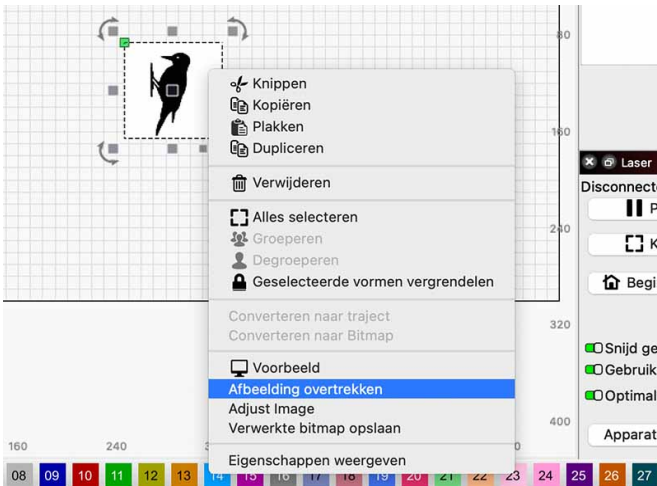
Knippen
Kopiëren
Plakken
Dupliceren
Verwijderen
Alles selecteren
Groeperen
Degroeperen
Geselecteerde vormen vergrendelen
Converteren naar traject
Converteren naar Bitmap
Voorbeeld
Afbeelding overtrekken
Adjust Image
Verwerkte bitmap opslaan
Eigenschappen weergeven

80
160
240
320
400
160
240

Laser
Disconnect
P
K
Begi
Snijd ge
Gebruik
Optimal
Apparat

08 09 10 11 12 13 14 15 16 17 18 19 20 21 22 23 24 25 26 27